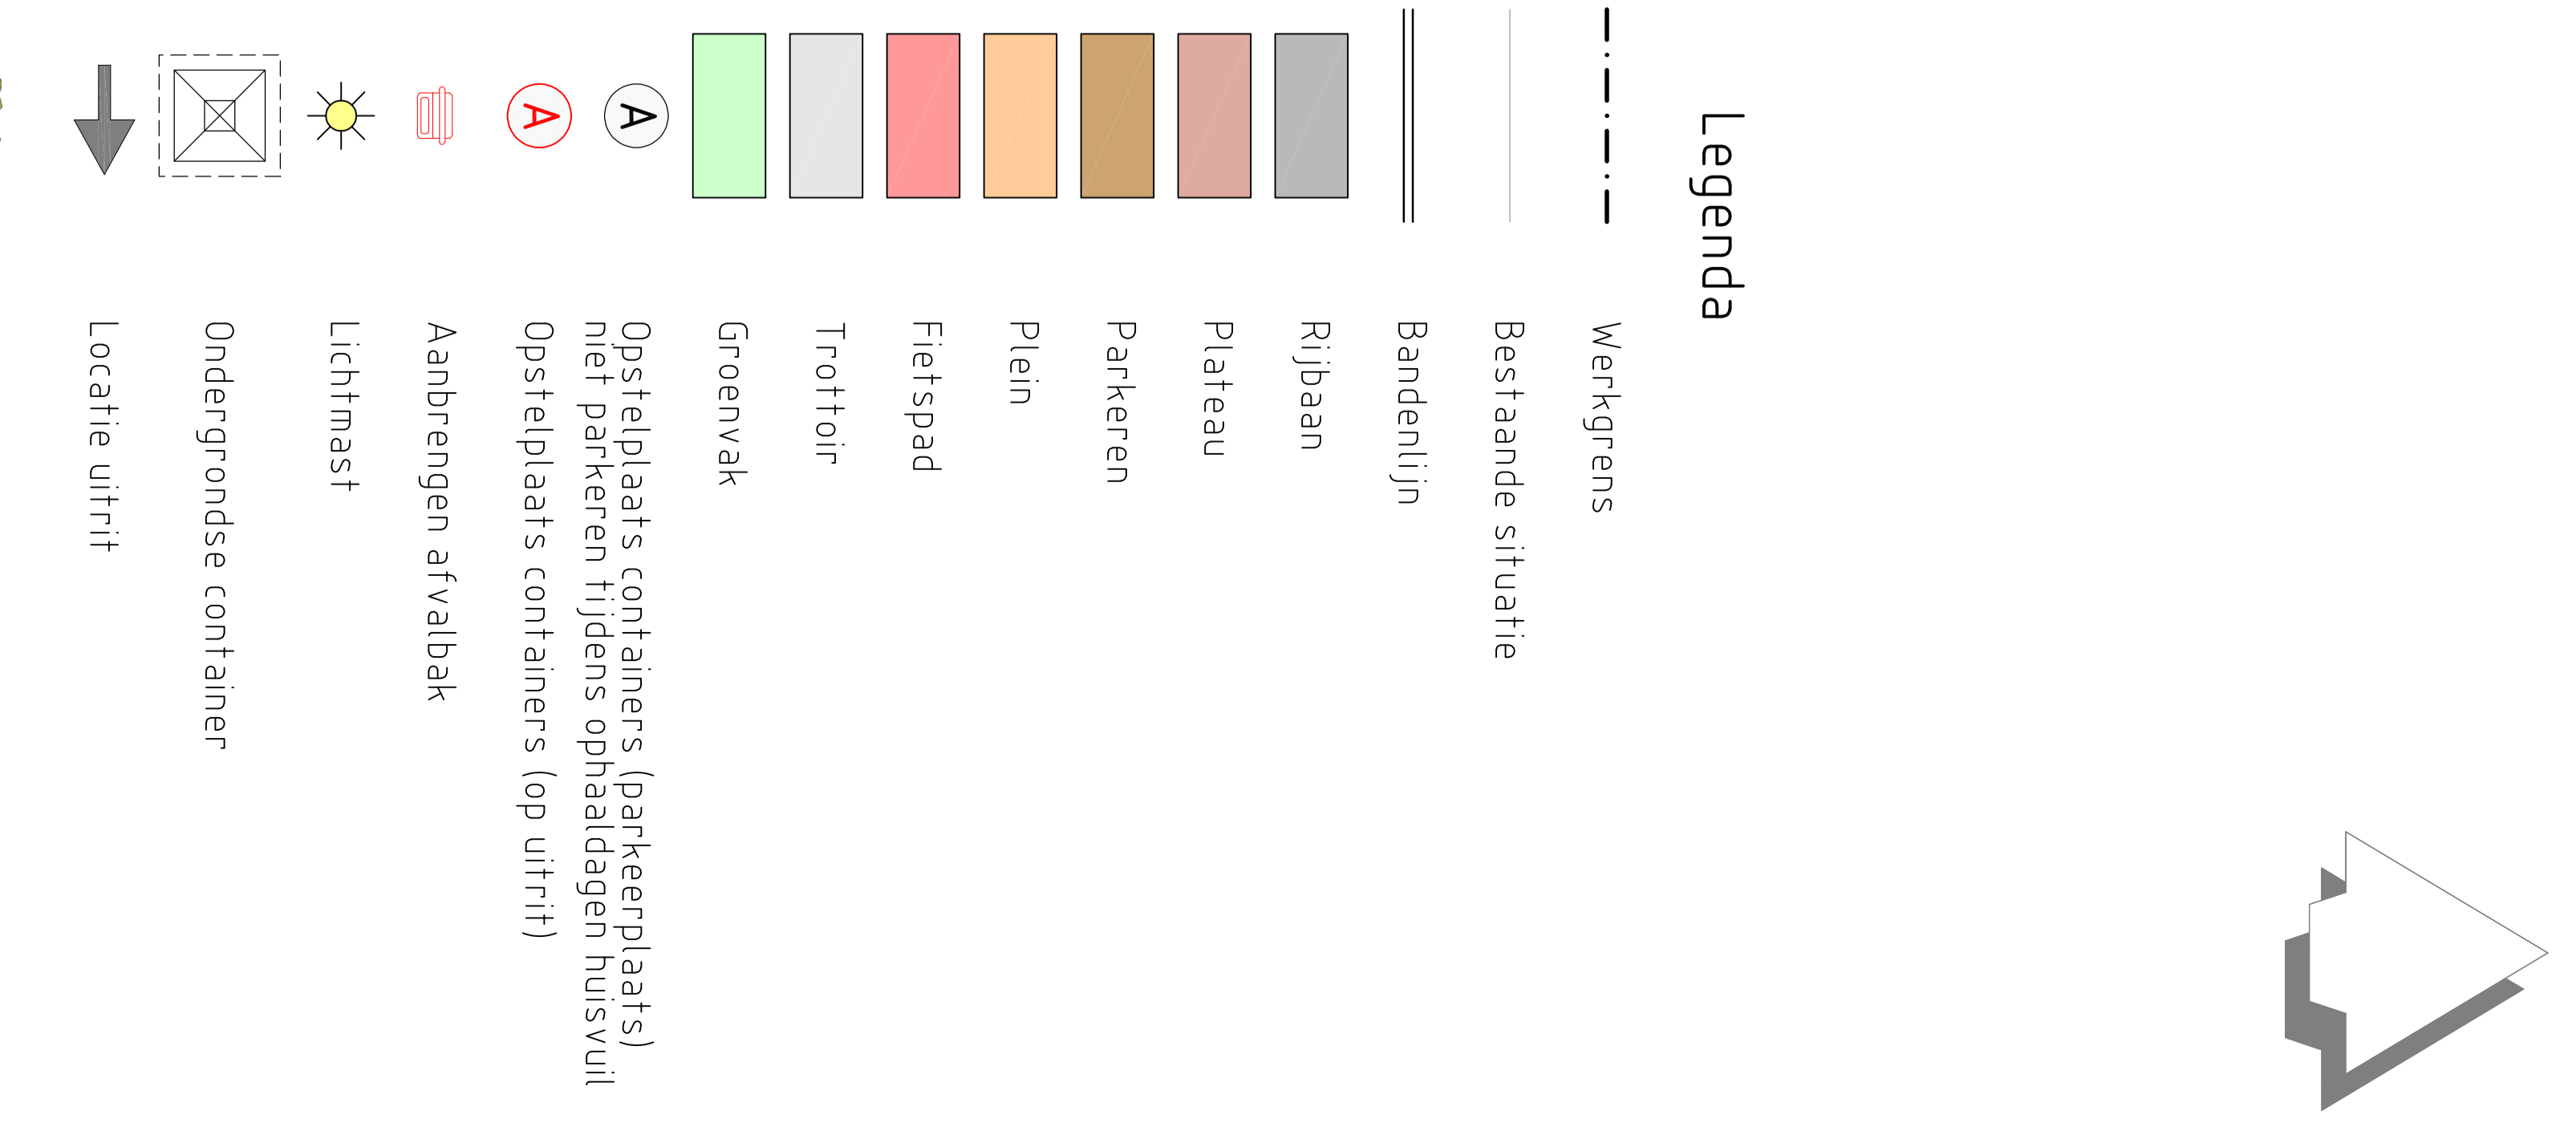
Legenda

Werkgrens

Bestaande situatie

Bandenlijn

Rijbaan

Plateau

Parkeren

Plein

Fietspad

Trottoir

Groenvak

A Opstelplaats containers (parkeerplaats) niet parkeren tijdens ophaaldagen huisvuil

A Opstelplaats containers (op uitrit)

Aanbrengen afvalbak

Lichtmast

Ondergrondse container

Locatie uitrit